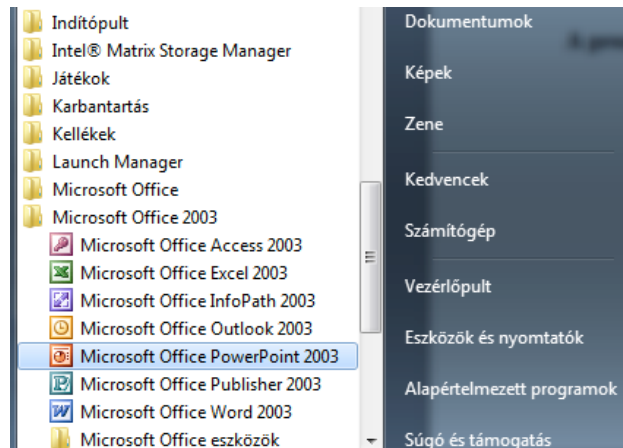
Indítópult
Intel® Matrix Storage Manager
Játékok
Karbantartás
Kellékek
Launch Manager
Microsoft Office
Microsoft Office 2003
Microsoft Office Access 2003
Microsoft Office Excel 2003
Microsoft Office InfoPath 2003
Microsoft Office Outlook 2003
Microsoft Office PowerPoint 2003
Microsoft Office Publisher 2003
Microsoft Office Word 2003
Microsoft Office eszközök

Dokumentumok
Képek
Zene
Kedvencek
Számítógép
Vezérlőpult
Eszközök és nyomtatók
Alapértelmezett programok
Súgó és támogatás